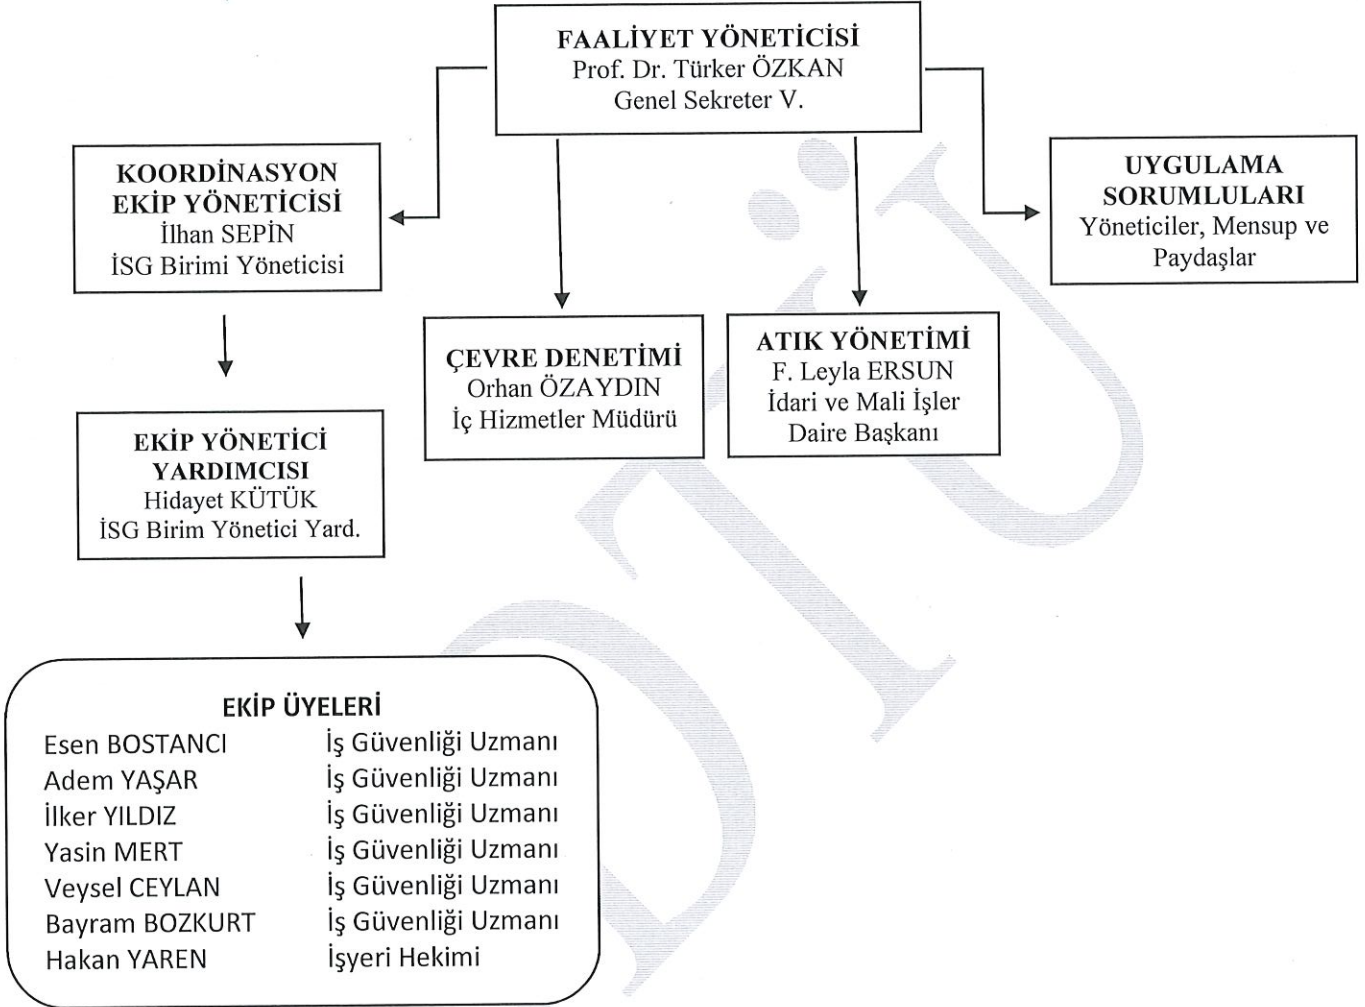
FAALİYET YÖNETİCİSİ
Prof. Dr. Türker ÖZKAN
Genel Sekreter V.

KOORDİNASYON EKİP YÖNETİCİSİ
İlhan SEPİN
İSG Birimi Yöneticisi

UYGULAMA SORUMLULARI
Yöneticiler, Mensup ve Paydaşlar

ÇEVRE DENETİMİ
Orhan ÖZAYDIN
İç Hizmetler Müdürü

ATIK YÖNETİMİ
F. Leyla ERSUN
İdari ve Mali İşler Daire Başkanı

EKİP YÖNETİCİ YARDIMCISI
Hidayet KÜTÜK
İSG Birim Yönetici Yard.

EKİP ÜYELERİ

| | |
|---|---|
| Esen BOSTANCI | İş Güvenliği Uzmanı |
| Adem YAŞAR | İş Güvenliği Uzmanı |
| İlker YILDIZ | İş Güvenliği Uzmanı |
| Yasin MERT | İş Güvenliği Uzmanı |
| Veysel CEYLAN | İş Güvenliği Uzmanı |
| Bayram BOZKURT | İş Güvenliği Uzmanı |
| Hakan YAREN | İşyeri Hekimi |